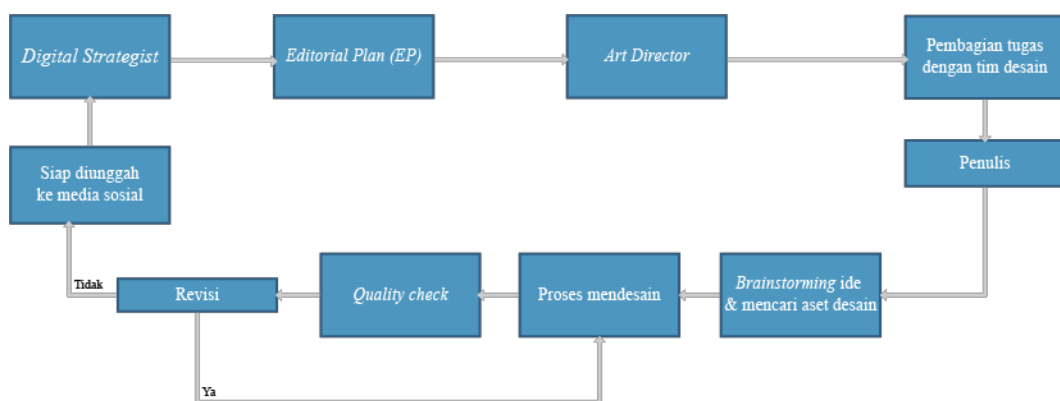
Digital Strategist

Editorial Plan (EP)

Art Director

Pembagian tugas dengan tim desain

Penulis

Brainstorming ide & mencari aset desain

Proses mendesain

Quality check

Revisi

Tidak

Siap diunggah ke media sosial

Ya